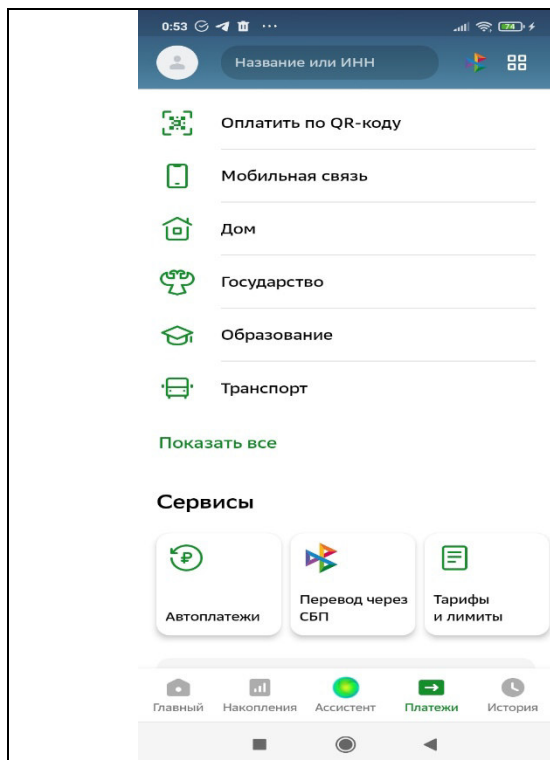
0:53 ··· 74

Название или ИНН

Оплатить по QR-коду

Мобильная связь

Дом

Государство

Образование

Транспорт

Показать все

Сервисы

Автоплатежи

Перевод через СБП

Тарифы и лимиты

Главный Накопления Ассистент Платежи История